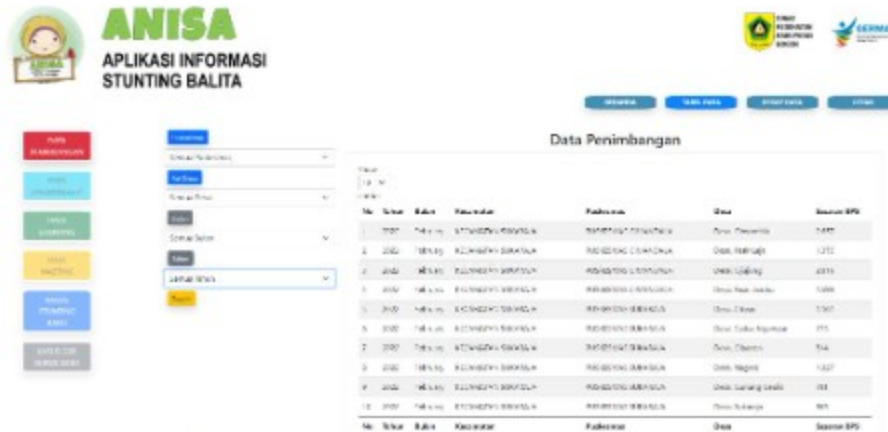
ANISA

APLIKASI INFORMASI STUNTING BALITA

BERANDA

TAMBAH DATA

DATA

Data Penimbangan

| No | Tahun | Bulan | Kecamatan | Puskesmas | Desa | Sasaran BPS |
|---|---|---|---|---|---|---|
| 1 | 2020 | Februari | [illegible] | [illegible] | Desa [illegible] | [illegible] |
| 2 | 2020 | Februari | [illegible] | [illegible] | Desa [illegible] | 1272 |
| 3 | 2020 | Februari | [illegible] | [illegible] | Desa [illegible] | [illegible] |
| 4 | 2020 | Februari | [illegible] | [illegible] | Desa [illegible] | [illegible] |
| 5 | 2020 | Februari | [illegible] | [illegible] | Desa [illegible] | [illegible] |
| 6 | 2020 | Februari | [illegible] | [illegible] | Desa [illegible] | 775 |
| 7 | 2020 | Februari | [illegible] | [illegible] | Desa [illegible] | 544 |
| 8 | 2020 | Februari | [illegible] | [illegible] | Desa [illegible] | 1327 |
| 9 | 2020 | Februari | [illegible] | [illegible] | Desa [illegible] | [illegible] |
| 10 | 2020 | Februari | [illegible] | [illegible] | Desa Subang | 965 |
| No | Tahun | Bulan | Kecamatan | Puskesmas | Desa | Sasaran BPS |